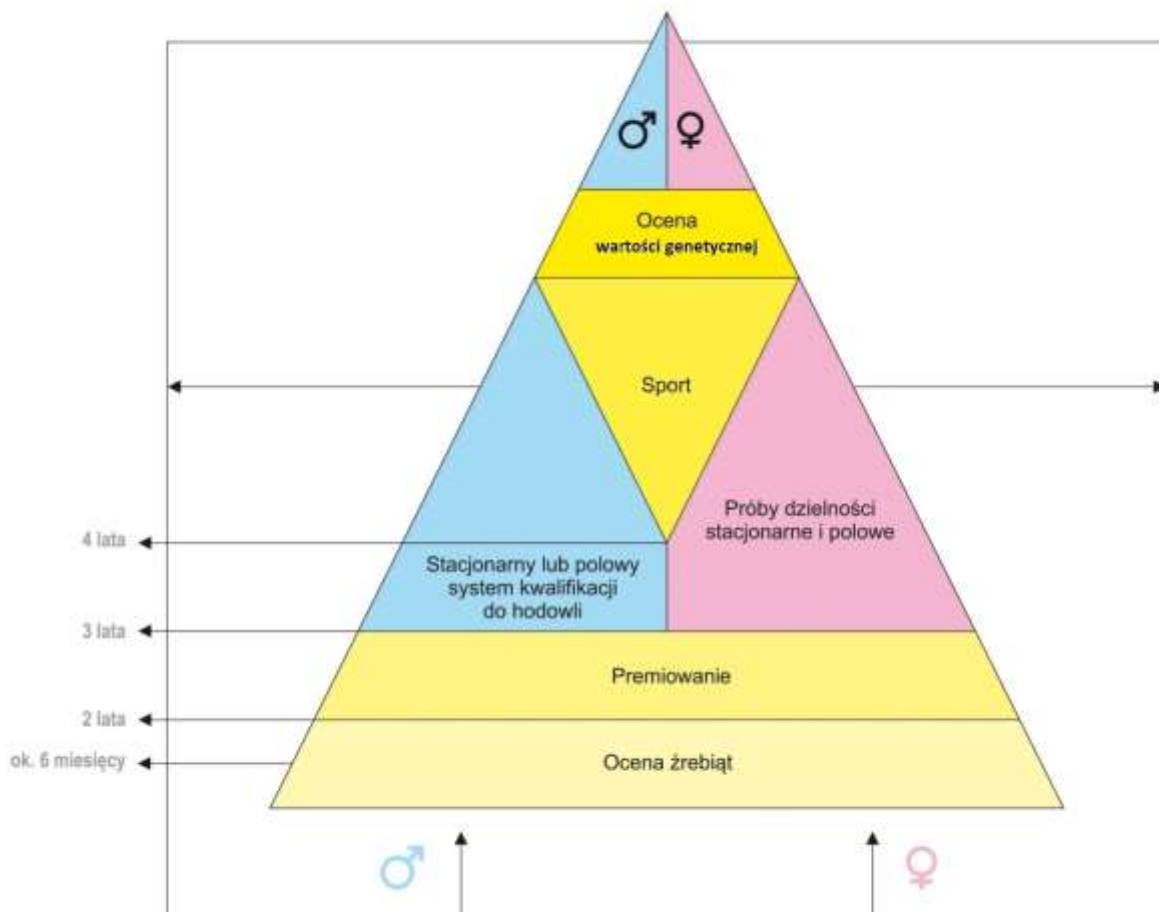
♂ ♀

Ocena wartości genetycznej

Sport

Próby dzielności stacjonarne i polowe

4 lata

Stacjonarny lub polowy system kwalifikacji do hodowli

3 lata

Premiowanie

2 lata

ok. 6 miesięcy

Ocena źrebiąt

♂ ♀